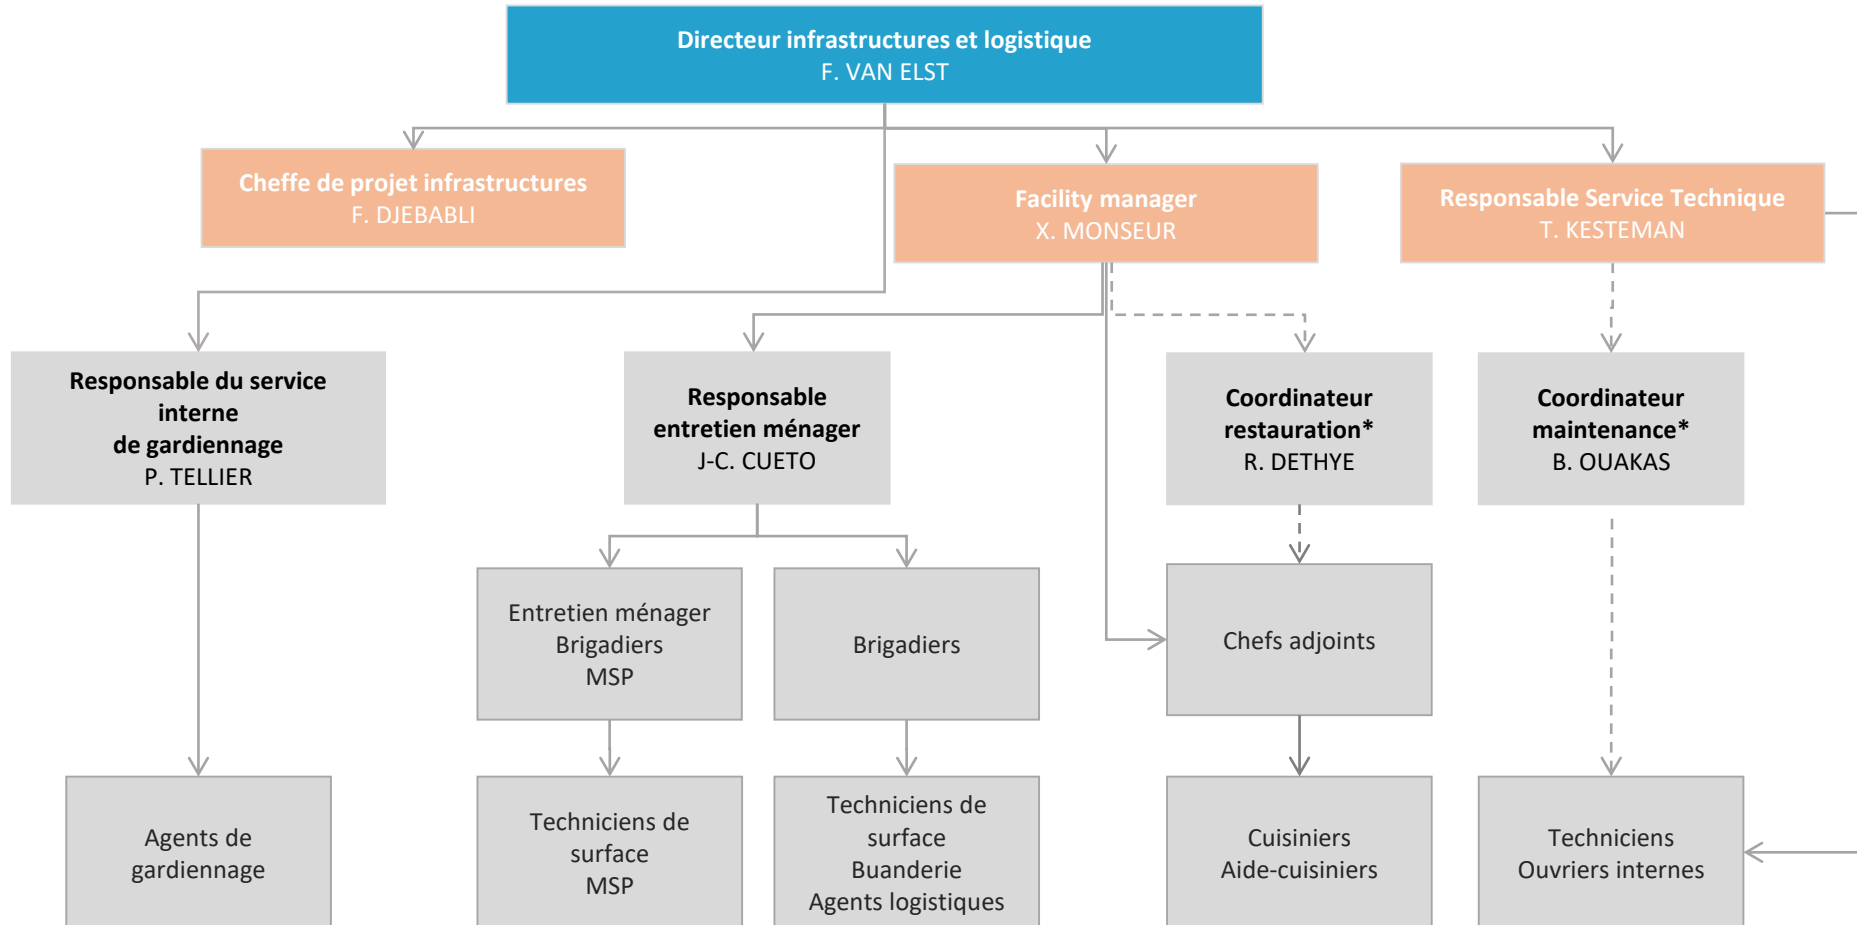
Directeur infrastructures et logistique
F. VAN ELST

Cheffe de projet infrastructures
F. DJEBABLI

Facility manager
X. MONSEUR

Responsable Service Technique
T. KESTEMAN

Responsable du service interne de gardiennage
P. TELLIER

Responsable entretien ménager
J-C. CUETO

Coordinateur restauration*
R. DETHYE

Coordinateur maintenance*
B. OUAKAS

Entretien ménager
Brigadiers
MSP

Brigadiers

Chefs adjoints

Agents de gardiennage

Techniciens de surface
MSP

Techniciens de surface
Buanderie
Agents logistiques

Cuisiniers
Aide-cuisiniers

Techniciens
Ouvriers internes